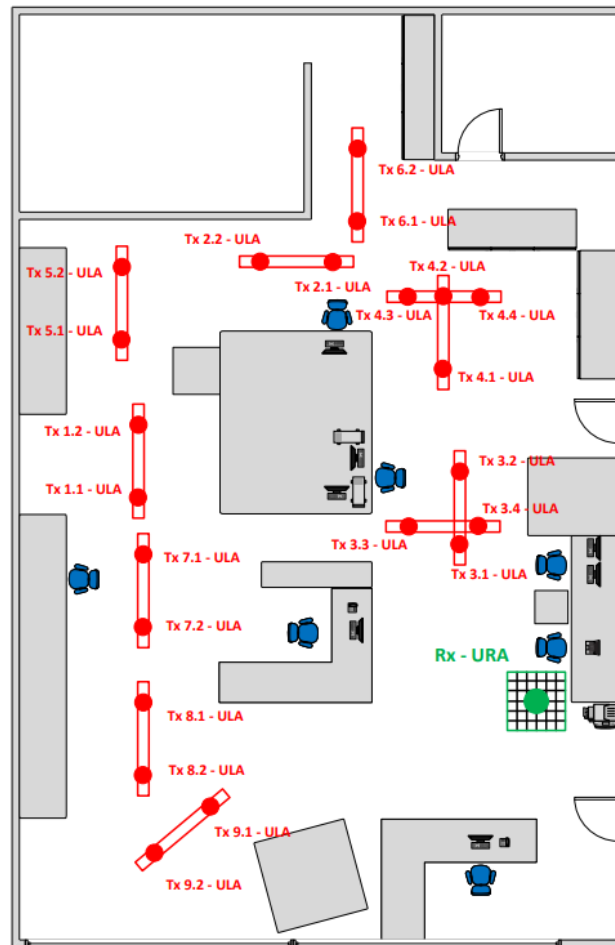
Tx 6.2 - ULA
Tx 6.1 - ULA
Tx 2.2 - ULA
Tx 4.2 - ULA
Tx 5.2 - ULA
Tx 2.1 - ULA
Tx 4.3 - ULA
Tx 4.4 - ULA
Tx 5.1 - ULA
Tx 4.1 - ULA
Tx 1.2 - ULA
Tx 3.2 - ULA
Tx 1.1 - ULA
Tx 3.4 - ULA
Tx 3.3 - ULA
Tx 7.1 - ULA
Tx 3.1 - ULA
Tx 7.2 - ULA
Rx - URA
Tx 8.1 - ULA
Tx 8.2 - ULA
Tx 9.1 - ULA
Tx 9.2 - ULA